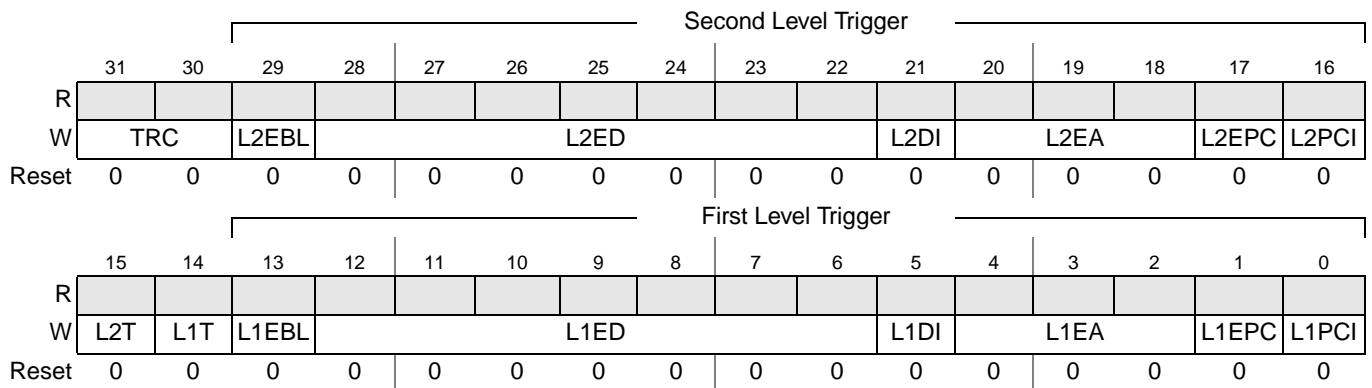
Second Level Trigger

| | 31 | 30 | 29 | 28 | 27 | 26 | 25 | 24 | 23 | 22 | 21 | 20 | 19 | 18 | 17 | 16 |
|---|---|---|---|---|---|---|---|---|---|---|---|---|---|---|---|---|
| R | | | | | | | | | | | | | | | | |
| W | TRC | | L2EBL | L2ED | | | | | | | L2DI | L2EA | | | L2EPC | L2PCI |
| Reset | 0 | 0 | 0 | 0 | 0 | 0 | 0 | 0 | 0 | 0 | 0 | 0 | 0 | 0 | 0 | 0 |

First Level Trigger

| | 15 | 14 | 13 | 12 | 11 | 10 | 9 | 8 | 7 | 6 | 5 | 4 | 3 | 2 | 1 | 0 |
|---|---|---|---|---|---|---|---|---|---|---|---|---|---|---|---|---|
| R | | | | | | | | | | | | | | | | |
| W | L2T | L1T | L1EBL | L1ED | | | | | | | L1DI | L1EA | | | L1EPC | L1PCI |
| Reset | 0 | 0 | 0 | 0 | 0 | 0 | 0 | 0 | 0 | 0 | 0 | 0 | 0 | 0 | 0 | 0 |